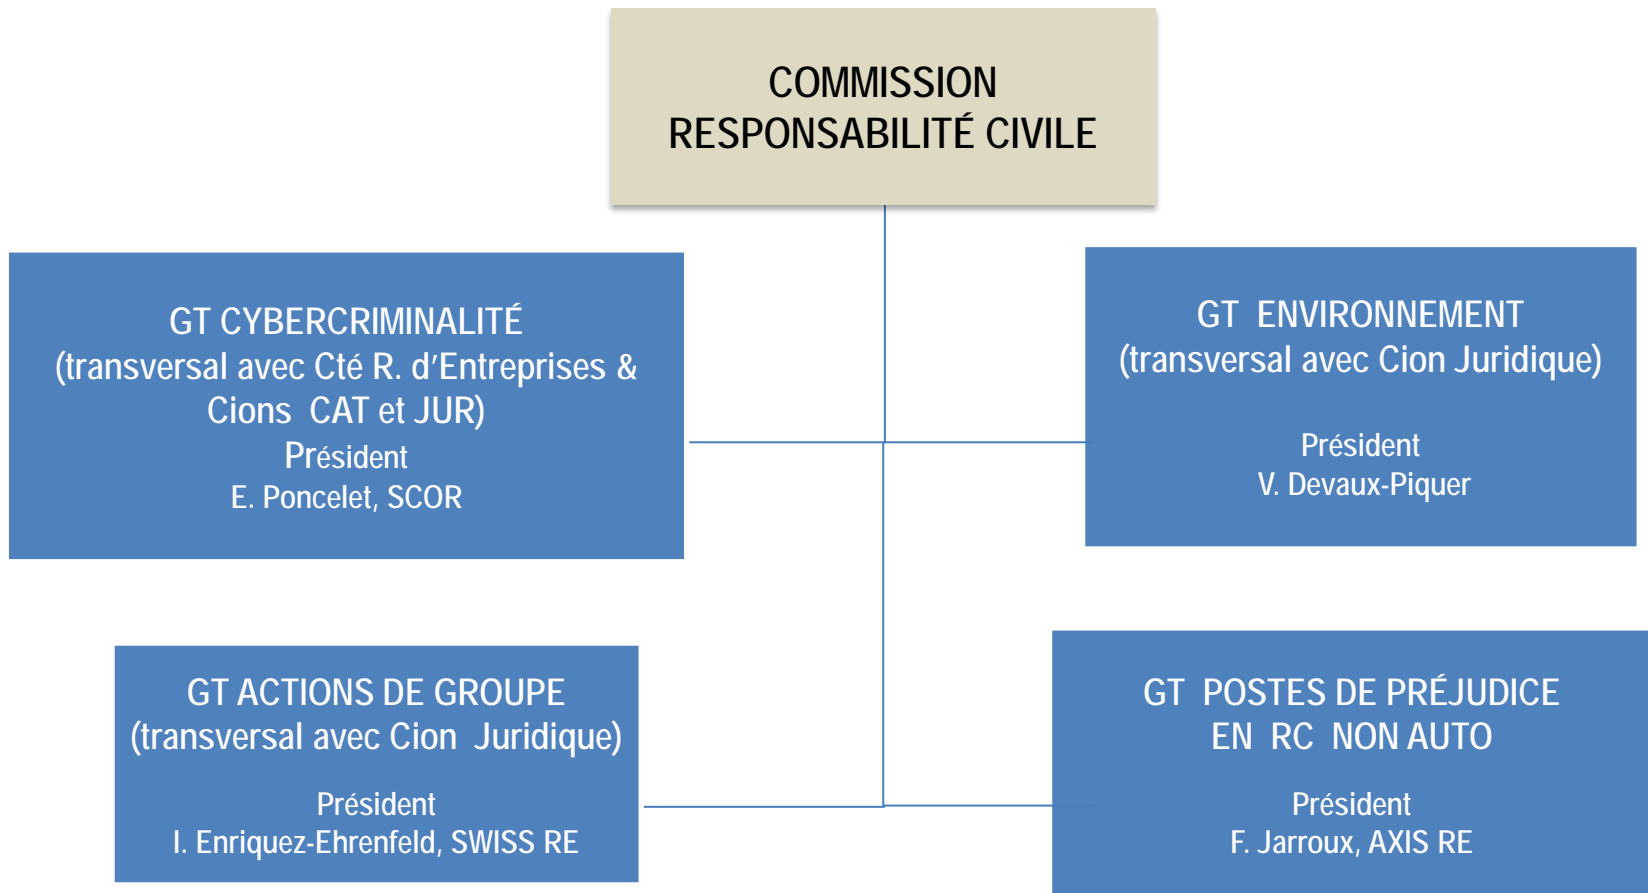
COMMISSION
RESPONSABILITÉ CIVILE

GT CYBERCRIMINALITÉ
(transversal avec Cté R. d'Entreprises & Cions CAT et JUR)
Président
E. Poncelet, SCOR

GT ENVIRONNEMENT
(transversal avec Cion Juridique)
Président
V. Devaux-Piquer

GT ACTIONS DE GROUPE
(transversal avec Cion Juridique)
Président
I. Enriquez-Ehrenfeld, SWISS RE

GT POSTES DE PRÉJUDICE
EN RC NON AUTO
Président
F. Jarroux, AXIS RE